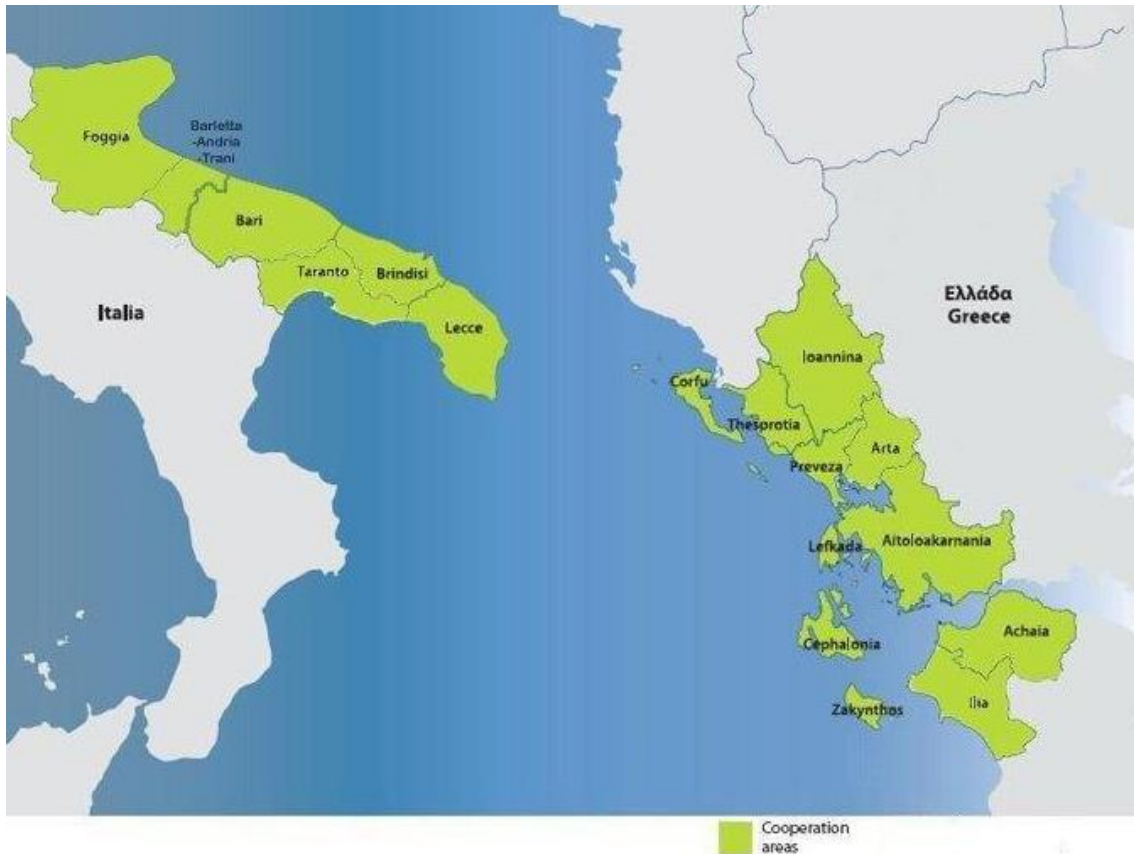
Foggia

Barletta
-Andria
-Trani

Bari

Taranto

Brindisi

Lecce

Italia

Ελλάδα
Greece

Ioannina

Corfu

Thesprotia

Arta

Preveza

Lefkada

Aitoloakarnania

Cephalonia

Achaia

Zakynthos

Ilia

Cooperation areas